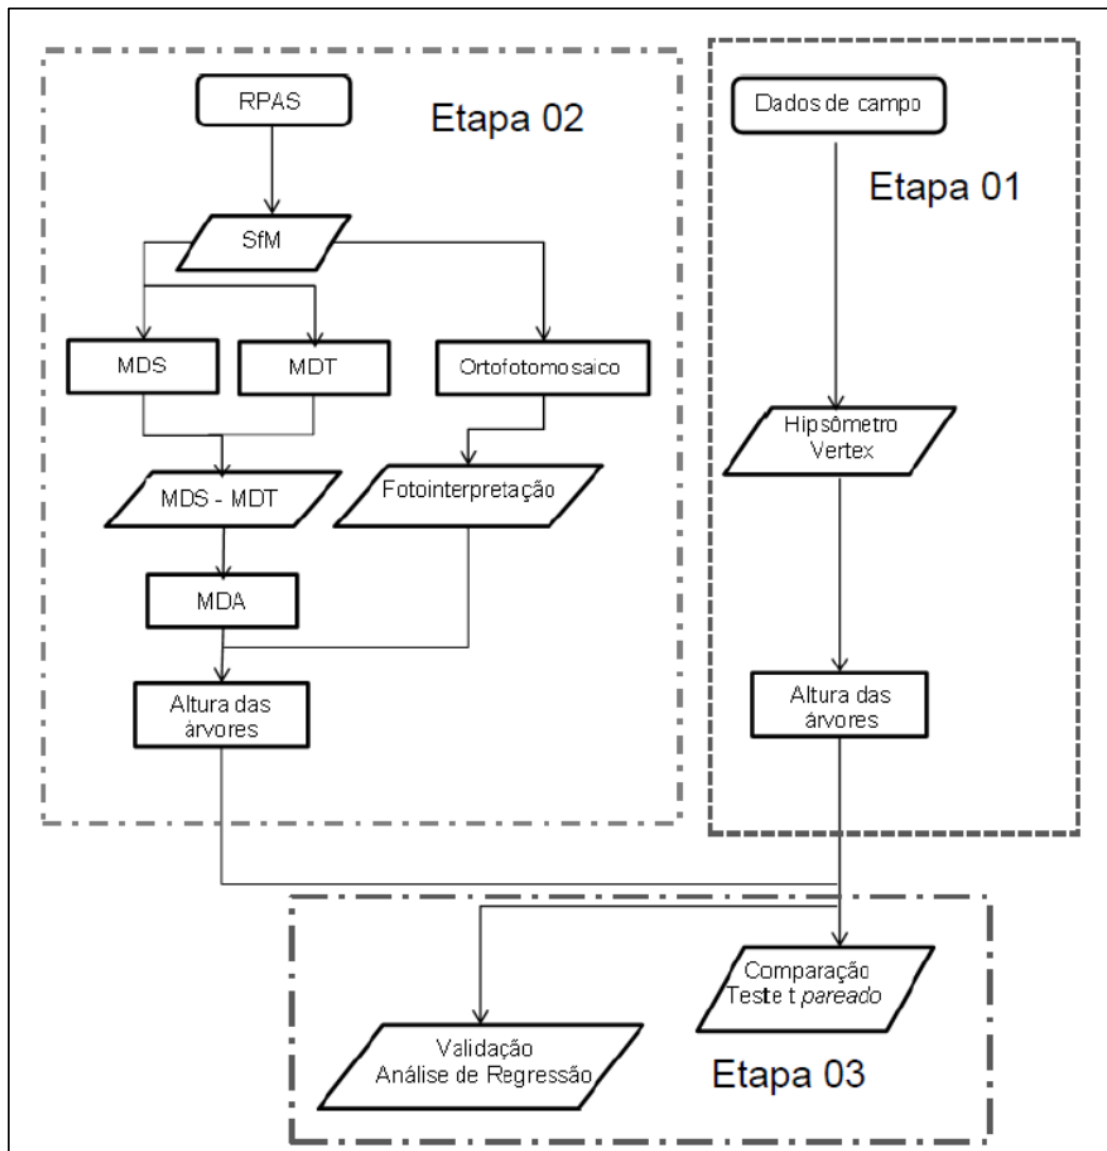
RPAS

Etapa 02

SfM

MDS

MDT

Ortofotomosaico

MDS - MDT

Fotointerpretação

MDA

Altura das árvores

Dados de campo

Etapa 01

Hipsômetro Vertex

Altura das árvores

Comparação Teste t *pareado*

Validação Análise de Regressão

Etapa 03